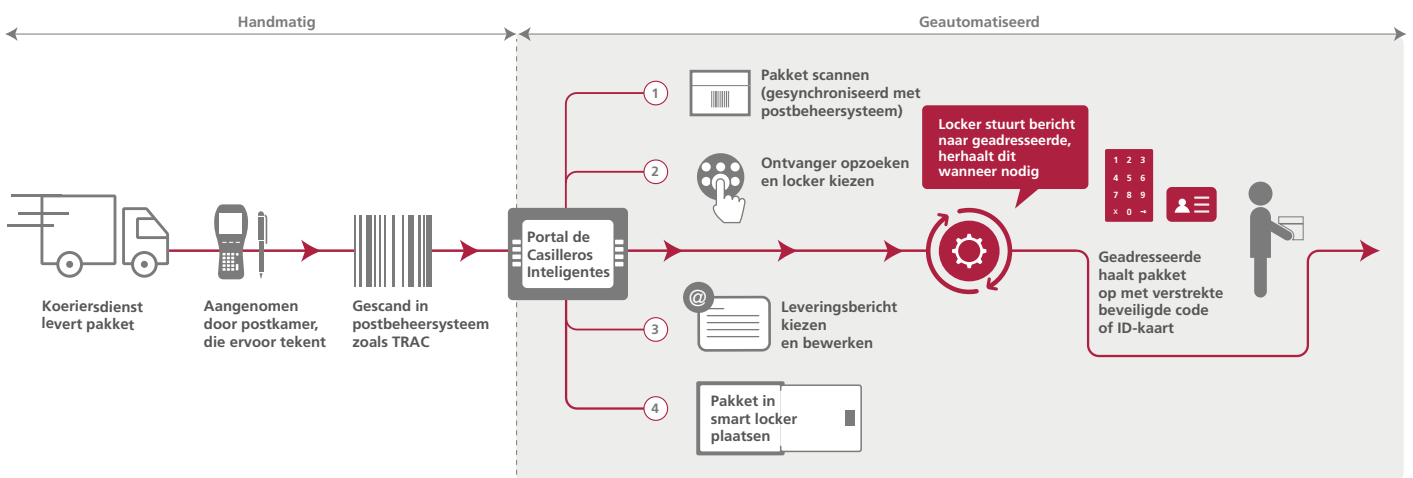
Handmatig

Geautomatiseerd

Koeriersdienst levert pakket

Aangenomen door postkamer, die ervoor tekent

Gescand in postbeheersysteem zoals TRAC

Portal de Casilleros Inteligentes

1 Pakket scannen (gesynchroniseerd met postbeheersysteem)

2 Ontvanger opzoeken en locker kiezen

@ Leveringsbericht kiezen en bewerken

3

4 Pakket in smart locker plaatsen

Locker stuurt bericht naar geadresseerde, herhaalt dit wanneer nodig

1 2 3
4 5 6
7 8 9
x 0 →

Geadresseerde haalt pakket op met verstrekte beveiligde code of ID-kaart